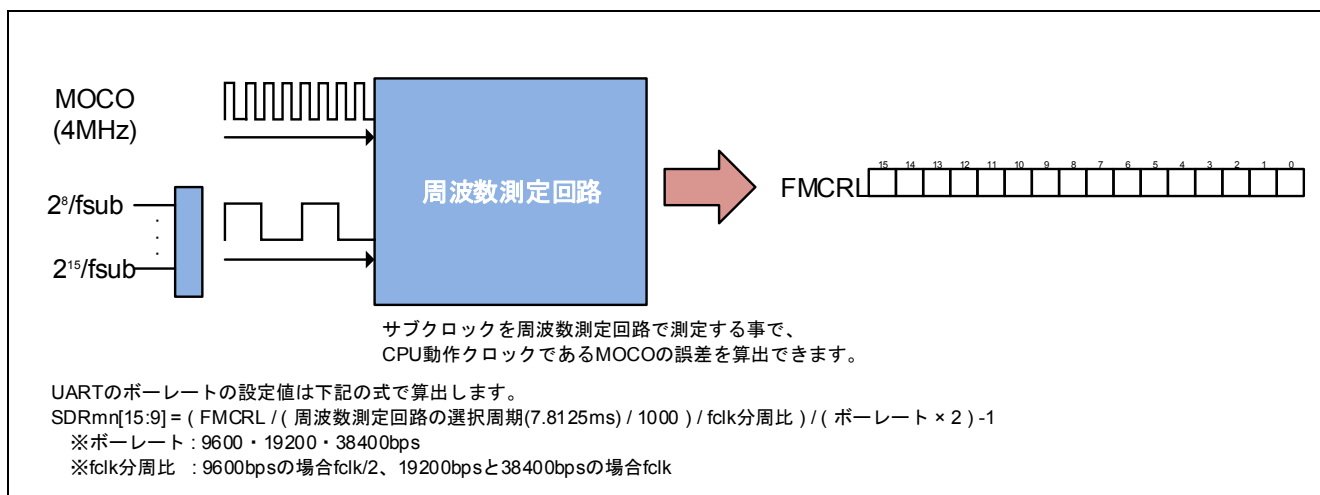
MOCO
(4MHz)

$2^8$/fsub
·
·
·
$2^{15}$/fsub

周波数測定回路

FMCRL

15 14 13 12 11 10 9 8 7 6 5 4 3 2 1 0

サブクロックを周波数測定回路で測定する事で、
CPU動作クロックであるMOCOの誤差を算出できます。

UARTのボーレートの設定値は下記の式で算出します。
SDRmn[15:9] = ( FMCRL / ( 周波数測定回路の選択周期(7.8125ms) / 1000 ) / fclk分周比 ) / ( ボーレート × 2 ) -1
※ボーレート : 9600・19200・38400bps
※fclk分周比 : 9600bpsの場合fclk/2、19200bpsと38400bpsの場合fclk